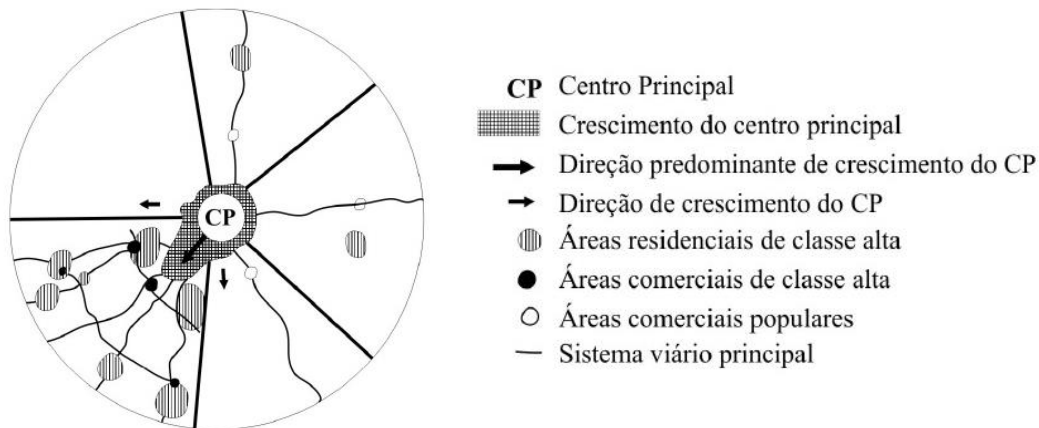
CP

CP Centro Principal
Crescimento do centro principal
Direção predominante de crescimento do CP
Direção de crescimento do CP
Áreas residenciais de classe alta
Áreas comerciais de classe alta
Áreas comerciais populares
Sistema viário principal